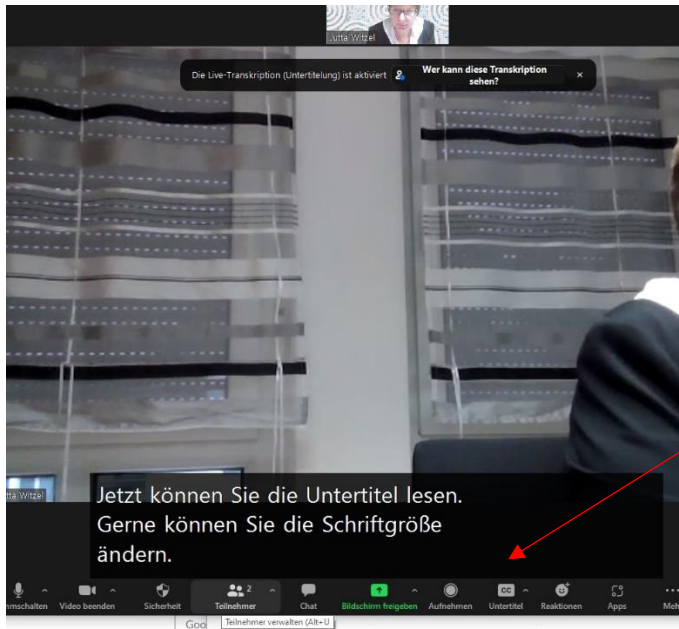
utta Witzel

Die Live-Transkription (Untertitelung) ist aktiviert

Wer kann diese Transkription sehen?

×

utta Witzel

Jetzt können Sie die Untertitel lesen. Gerne können Sie die Schriftgröße ändern.

mschalten

Video beenden

Sicherheit

2

Teilnehmer

Chat

Bildschirm freigeben

Aufnehmen

CC

Untertitel

Reaktionen

Apps

Meh

Goo

Teilnehmer verwalten (Alt+U)